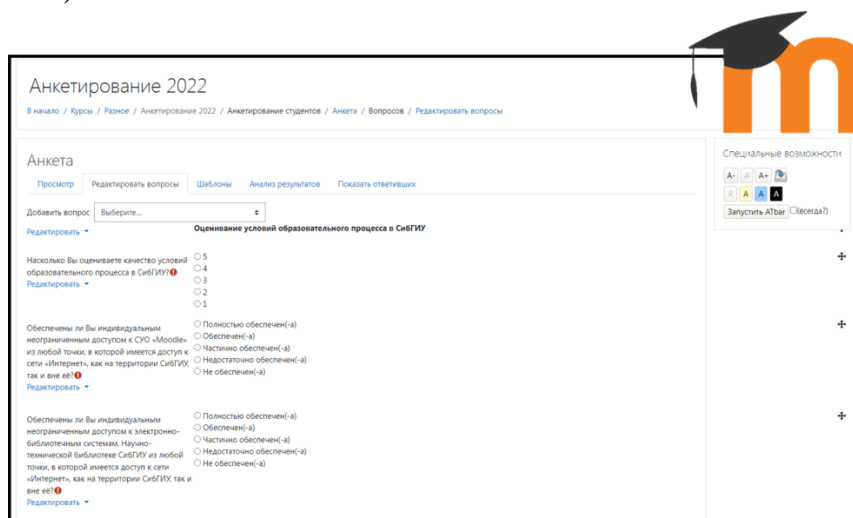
Анкетирование 2022

В начало / Курсы / Разное / Анкетирование 2022 / Анкетирование студентов / Анкета / Вопросов / Редактировать вопросы

Анкета

Просмотр | Редактировать вопросы | Шаблоны | Анализ результатов | Показать ответивших

Добавить вопрос Выберите...

Редактировать

Оценивание условий образовательного процесса в СибГИУ

Насколько Вы оцениваете качество условий образовательного процесса в СибГИУ?
Редактировать

○ 5
○ 4
○ 3
○ 2
○ 1

Обеспечены ли Вы индивидуальным неограниченным доступом к СУО «Moodle» из любой точки, в которой имеется доступ к сети «Интернет», как на территории СибГИУ, так и вне её?
Редактировать

○ Полностью обеспечен(-а)
○ Обеспечен(-а)
○ Частично обеспечен(-а)
○ Недостаточно обеспечен(-а)
○ Не обеспечен(-а)

Обеспечены ли Вы индивидуальным неограниченным доступом к электронно-библиотечным системам, Научно-технической библиотеке СибГИУ из любой точки, в которой имеется доступ к сети «Интернет», как на территории СибГИУ, так и вне её?
Редактировать

○ Полностью обеспечен(-а)
○ Обеспечен(-а)
○ Частично обеспечен(-а)
○ Недостаточно обеспечен(-а)
○ Не обеспечен(-а)

Специальные возможности

A- A A+
R A A A

Запустить ATbar ☐(всегда?)